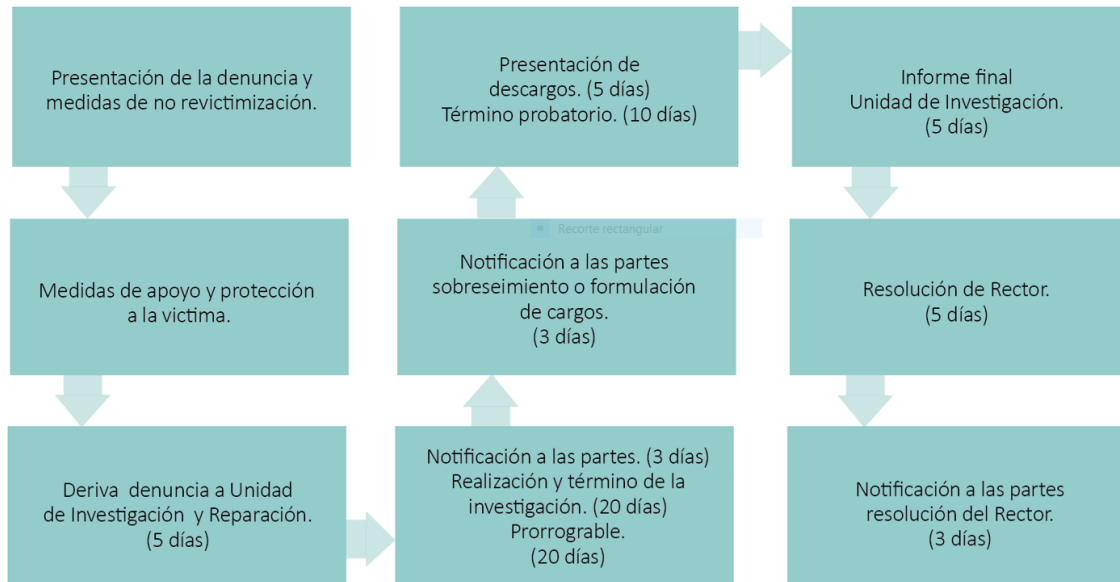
Presentación de la denuncia y medidas de no revictimización.

Medidas de apoyo y protección a la victima.

Deriva denuncia a Unidad de Investigación y Reparación. (5 días)

Notificación a las partes. (3 días) Realización y término de la investigación. (20 días) Prorrogable. (20 días)

Notificación a las partes sobreseimiento o formulación de cargos. (3 días)

Recorte rectangular

Presentación de descargos. (5 días) Término probatorio. (10 días)

Informe final Unidad de Investigación. (5 días)

Resolución de Rector. (5 días)

Notificación a las partes resolución del Rector. (3 días)